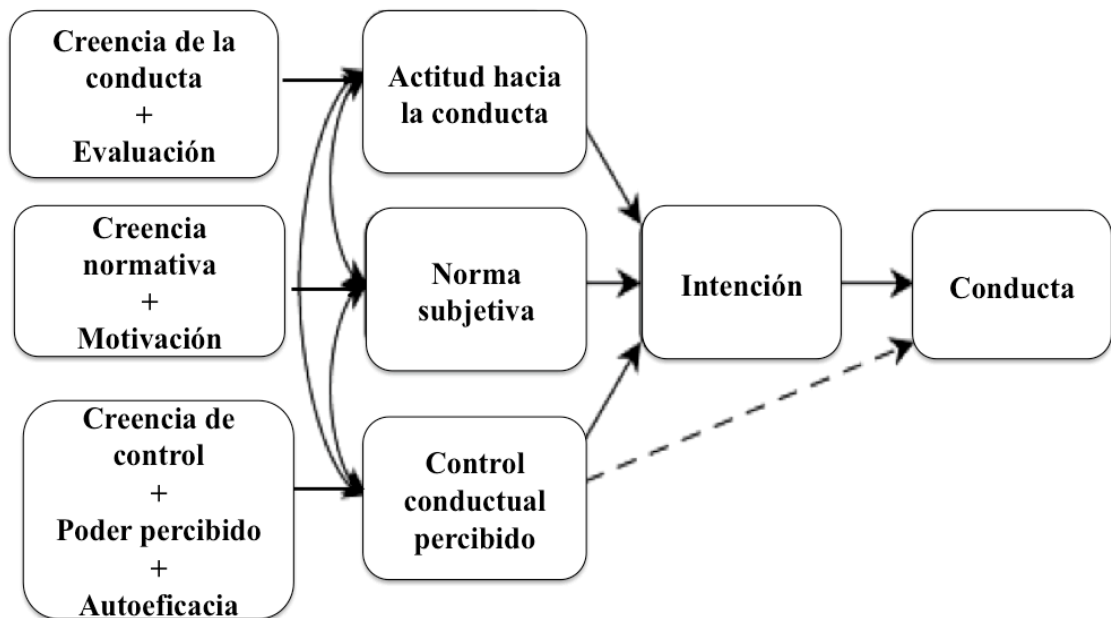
Creencia de la conducta
+
Evaluación

Creencia normativa
+
Motivación

Creencia de control
+
Poder percibido
+
Autoeficacia

Actitud hacia la conducta

Norma subjetiva

Control conductual percibido

Intención

Conducta